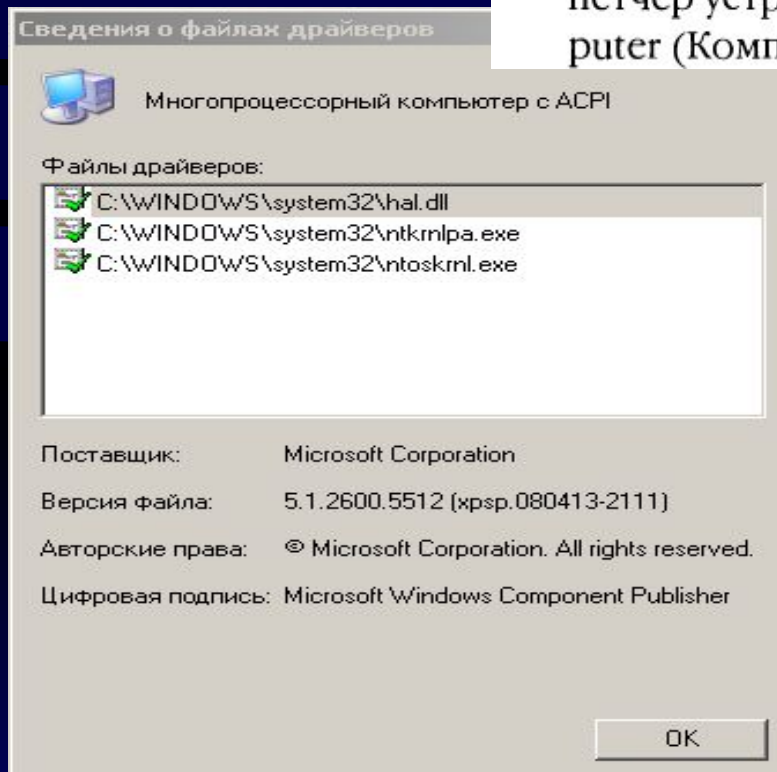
Сведения о файлах драйверов

петчер устр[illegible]
puter (Комп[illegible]

Многопроцессорный компьютер с ACPI

Файлы драйверов:

C:\WINDOWS\system32\hal.dll
C:\WINDOWS\system32\ntkrnlpa.exe
C:\WINDOWS\system32\ntoskrnl.exe

| | |
|---|---|
| Поставщик: | Microsoft Corporation |
| Версия файла: | 5.1.2600.5512 (xpsp.080413-2111) |
| Авторские права: | © Microsoft Corporation. All rights reserved. |
| Цифровая подпись: | Microsoft Windows Component Publisher |

OK